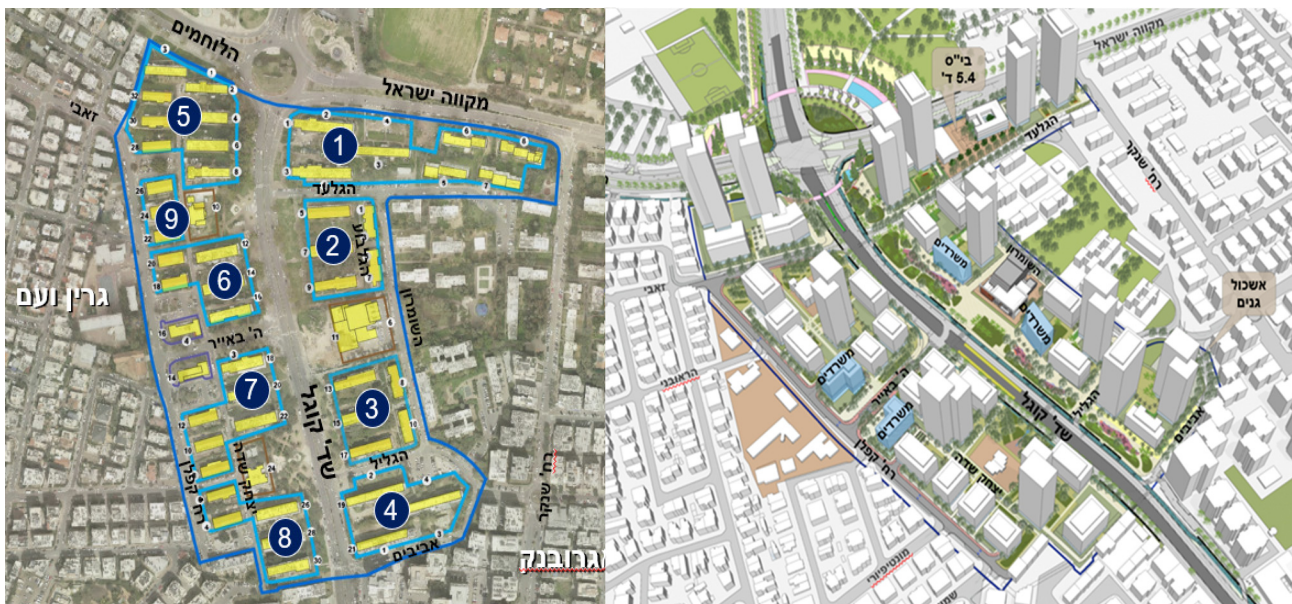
הלוחמים
מקווה ישראל
זאבי
5
1
הגלעד
9
2
הגליל
6
גרין ועם
השומרון
ה' באייר
7
שד' קוגל
3
הגליל
יצחק שדה
רח' קפלן
4
8
אביבים
רח' שנקר
וגרובנק
מקווה ישראל
בי"ס 5.4 ד'
הגלעד
רח' שנקר
משרדים
השומרון
אשכול גנים
משרדים
משרדים
ה' באייר
משרדים
שד' קוגל
הגליל
יצחק שדה
רח' קפלן
אביבים
זאבי
הראובני
מונטיפיורי